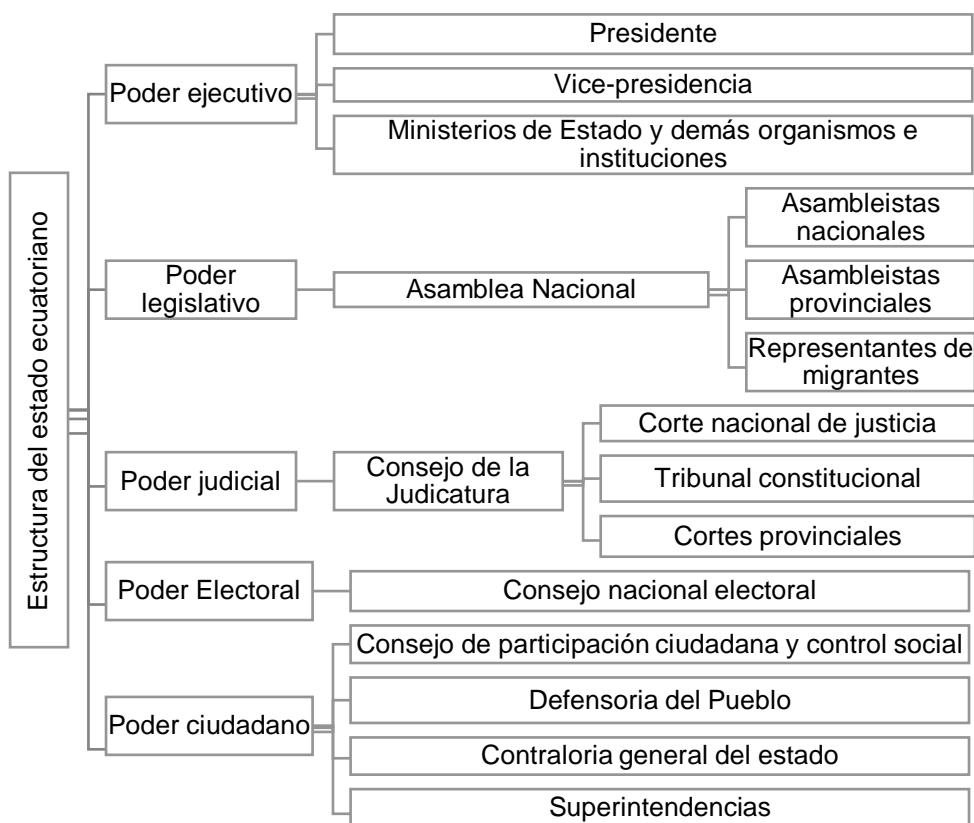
Estructura del estado ecuatoriano

Poder ejecutivo

Presidente

Vice-presidencia

Ministerios de Estado y demás organismos e instituciones

Poder legislativo

Asamblea Nacional

Asambleistas nacionales

Asambleistas provinciales

Representantes de migrantes

Poder judicial

Consejo de la Judicatura

Corte nacional de justicia

Tribunal constitucional

Cortes provinciales

Poder Electoral

Consejo nacional electoral

Poder ciudadano

Consejo de participación ciudadana y control social

Defensoria del Pueblo

Contraloria general del estado

Superintendencias